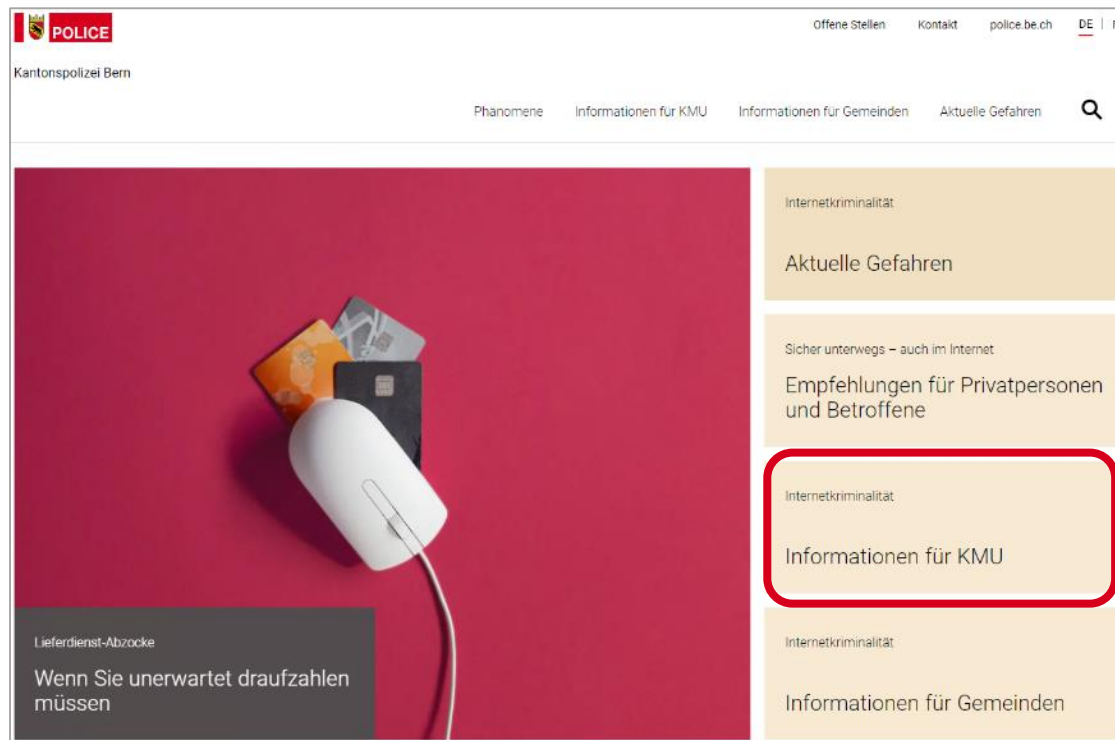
POLICE

Kantonspolizei Bern

Offene Stellen Kontakt police.be.ch DE | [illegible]

Phänomene Informationen für KMU Informationen für Gemeinden Aktuelle Gefahren

Lieferdienst-Abzocke

Wenn Sie unerwartet draufzahlen müssen

Internetkriminalität

Aktuelle Gefahren

Sicher unterwegs – auch im Internet

Empfehlungen für Privatpersonen und Betroffene

Internetkriminalität

Informationen für KMU

Internetkriminalität

Informationen für Gemeinden